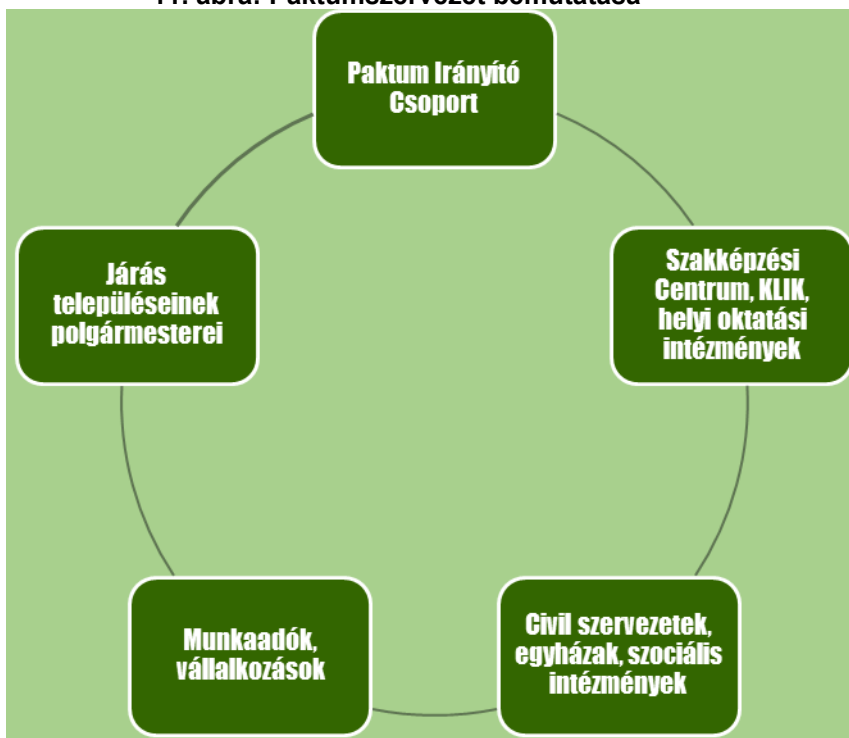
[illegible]. ábra: Paktumszervezet bemutatása

Paktum Irányító Csoport

Szakképzési Centrum, KLIK, helyi oktatási intézmények

Civil szervezetek, egyházak, szociális intézmények

Munkaadók, vállalkozások

Járás településeinek polgármesterei